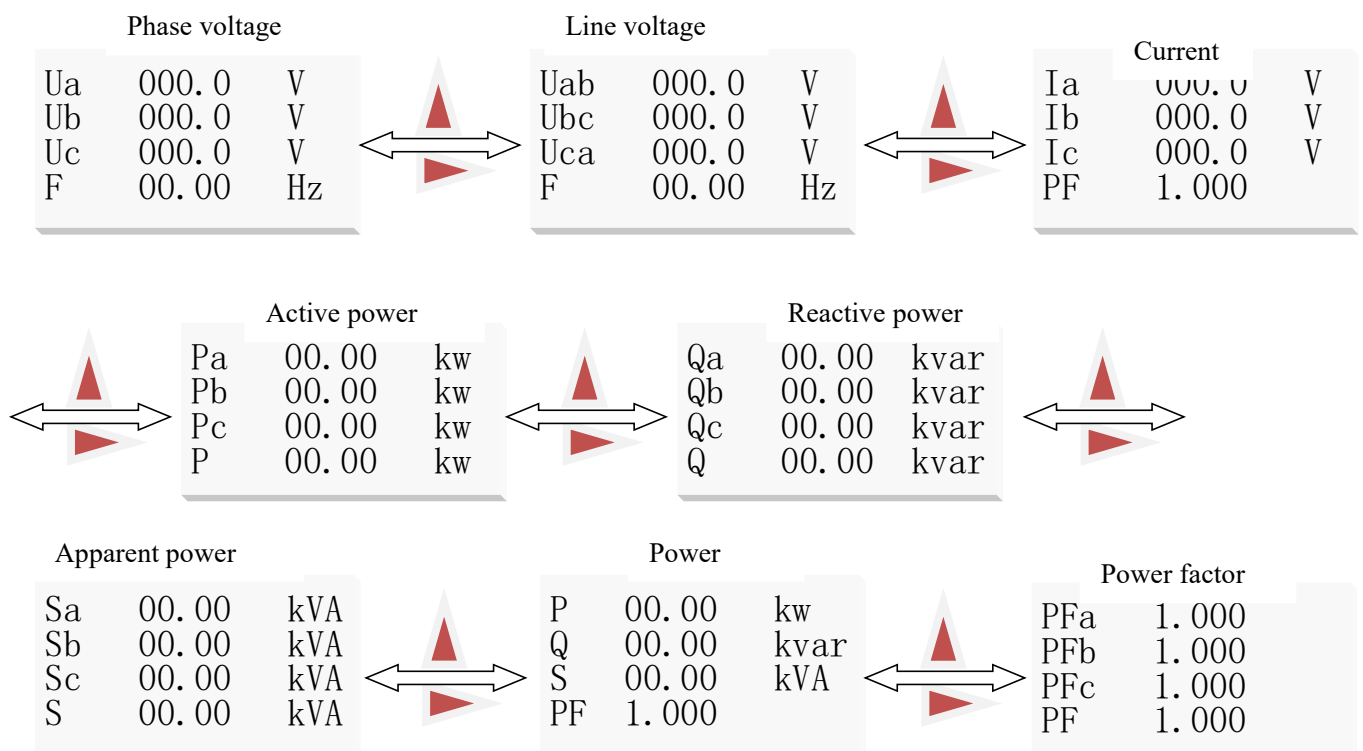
Phase voltage

| Ua | 000.0 | V |
|---|---|---|
| Ub | 000.0 | V |
| Uc | 000.0 | V |
| F | 00.00 | Hz |

Line voltage

| Uab | 000.0 | V |
|---|---|---|
| Ubc | 000.0 | V |
| Uca | 000.0 | V |
| F | 00.00 | Hz |

Current

| Ia | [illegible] | V |
|---|---|---|
| Ib | 000.0 | V |
| Ic | 000.0 | V |
| PF | 1.000 | |

Active power

| Pa | 00.00 | kw |
|---|---|---|
| Pb | 00.00 | kw |
| Pc | 00.00 | kw |
| P | 00.00 | kw |

Reactive power

| Qa | 00.00 | kvar |
|---|---|---|
| Qb | 00.00 | kvar |
| Qc | 00.00 | kvar |
| Q | 00.00 | kvar |

Apparent power

| Sa | 00.00 | kVA |
|---|---|---|
| Sb | 00.00 | kVA |
| Sc | 00.00 | kVA |
| S | 00.00 | kVA |

Power

| P | 00.00 | kw |
|---|---|---|
| Q | 00.00 | kvar |
| S | 00.00 | kVA |
| PF | 1.000 | |

Power factor

| PFa | 1.000 |
|---|---|
| PFb | 1.000 |
| PFc | 1.000 |
| PF | 1.000 |